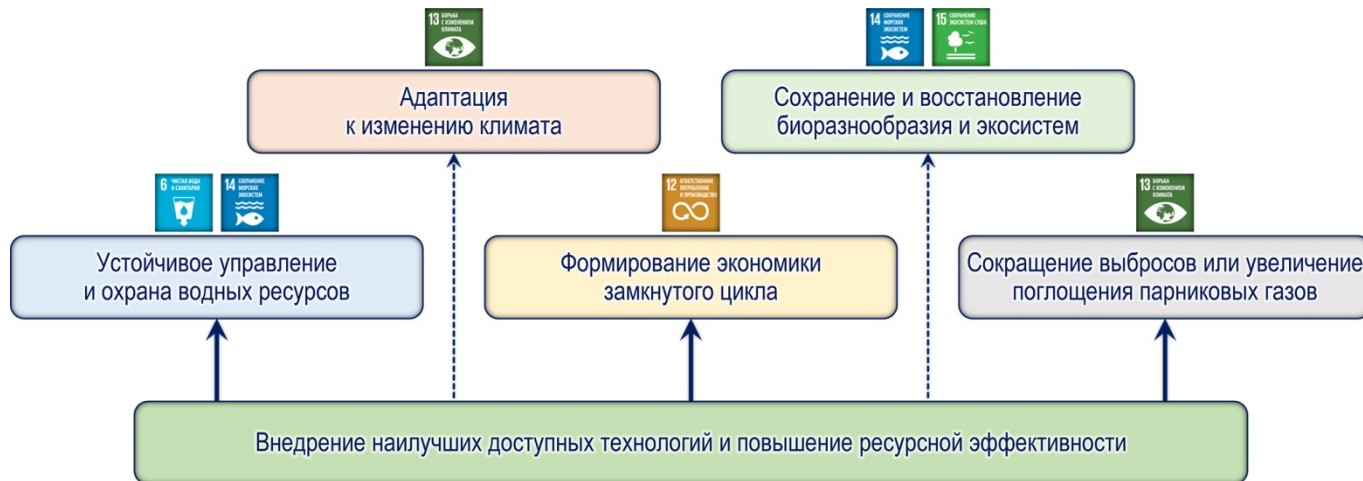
13 БОРЬБА С ИЗМЕНЕНИЕМ КЛИМАТА

Адаптация к изменению климата

14 СОХРАНЕНИЕ МОРСКИХ ЭКОСИСТЕМ

15 СОХРАНЕНИЕ ЭКОСИСТЕМ СУШИ

Сохранение и восстановление биоразнообразия и экосистем

6 ЧИСТАЯ ВОДА И САНИТАРИЯ

14 СОХРАНЕНИЕ МОРСКИХ ЭКОСИСТЕМ

Устойчивое управление и охрана водных ресурсов

12 ОТВЕТСТВЕННОЕ ПОТРЕБЛЕНИЕ И ПРОИЗВОДСТВО

Формирование экономики замкнутого цикла

13 БОРЬБА С ИЗМЕНЕНИЕМ КЛИМАТА

Сокращение выбросов или увеличение поглощения парниковых газов

Внедрение наилучших доступных технологий и повышение ресурсной эффективности